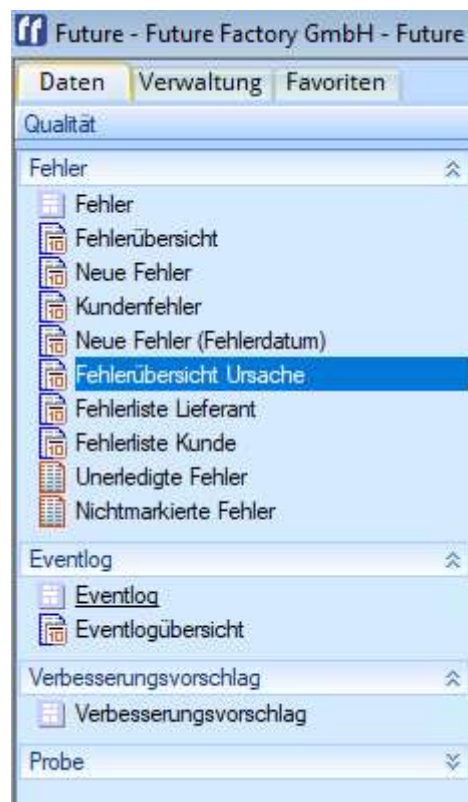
ff Future - Future Factory GmbH - Future

Daten | Verwaltung | Favoriten

Qualität

Fehler

Fehler
Fehlerübersicht
Neue Fehler
Kundenfehler
Neue Fehler (Fehlerdatum)
Fehlerübersicht Ursache
Fehlerliste Lieferant
Fehlerliste Kunde
Unerledigte Fehler
Nichtmarkierte Fehler

Eventlog

Eventlog
Eventlogübersicht

Verbesserungsvorschlag

Verbesserungsvorschlag

Probe